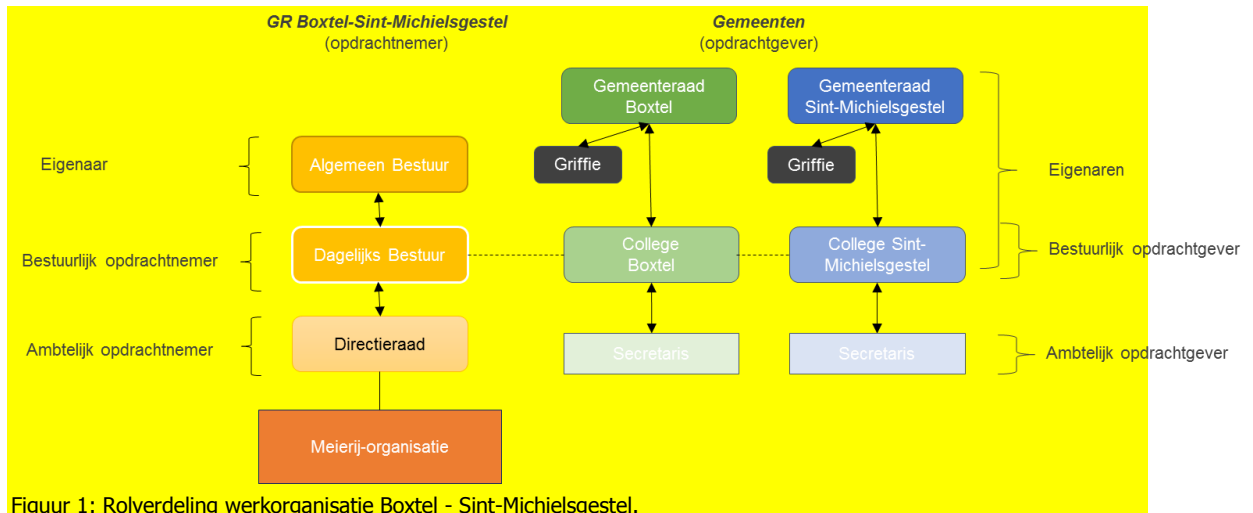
GR Boxtel-Sint-Michielsgestel
(opdrachtnemer)

Gemeenten
(opdrachtgever)

Gemeenteraad Boxtel

Gemeenteraad Sint-Michielsgestel

Eigenaar

Algemeen Bestuur

Griffie

Griffie

Eigenaren

Bestuurlijk opdrachtnemer

Dagelijks Bestuur

College Boxtel

College Sint-Michielsgestel

Bestuurlijk opdrachtgever

Ambtelijk opdrachtnemer

Directieraad

Secretaris

Secretaris

Ambtelijk opdrachtgever

Meierij-organisatie

Figuur 1: Rolverdeling werkorganisatie Boxtel - Sint-Michielsgestel.